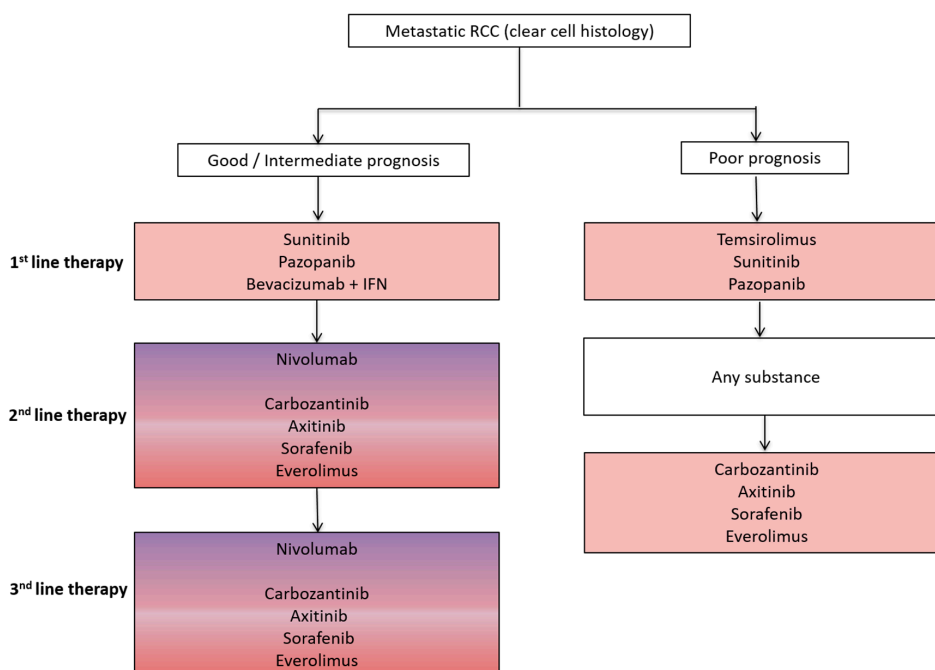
Metastatic RCC (clear cell histology)

Good / Intermediate prognosis

Poor prognosis

1$^{st}$ line therapy

Sunitinib
Pazopanib
Bevacizumab + IFN

Temsirolimus
Sunitinib
Pazopanib

2$^{nd}$ line therapy

Nivolumab

Carbozantinib
Axitinib
Sorafenib
Everolimus

Any substance

Carbozantinib
Axitinib
Sorafenib
Everolimus

3$^{nd}$ line therapy

Nivolumab

Carbozantinib
Axitinib
Sorafenib
Everolimus